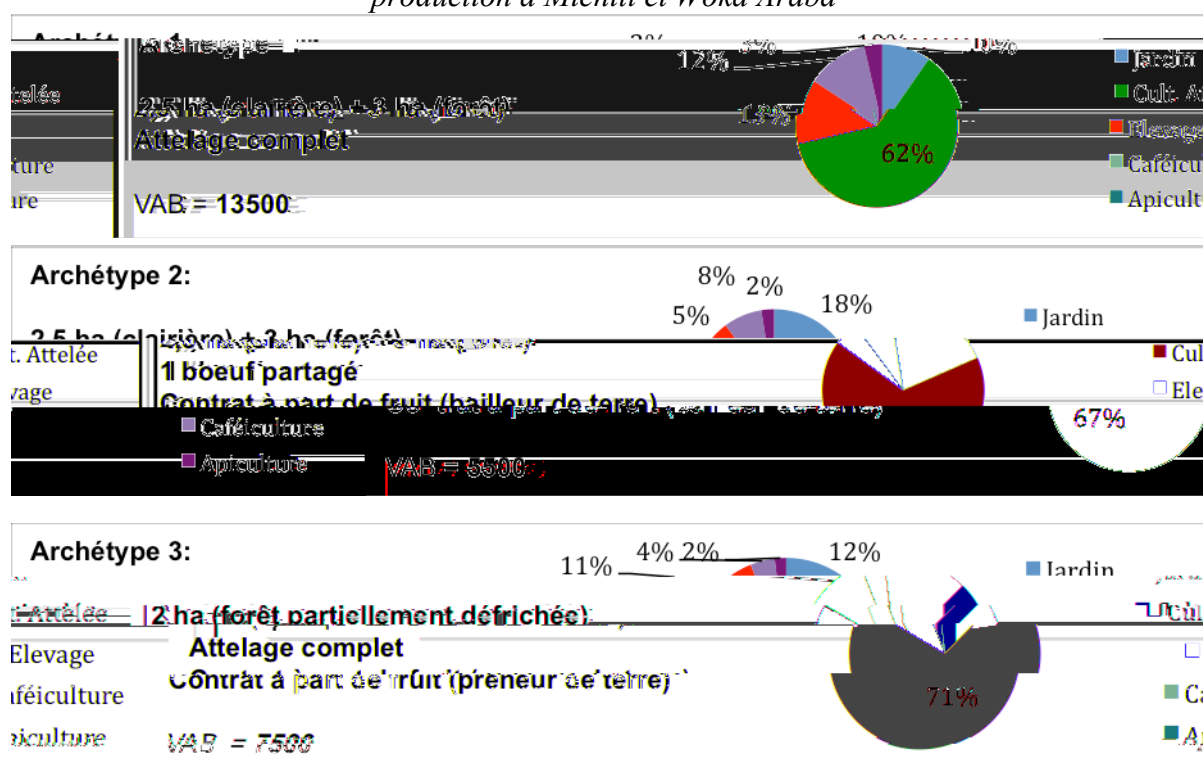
production à Michiti et Woka Araba

Archétype 1:
2,5 ha (clairière) + 3 ha (forêt)
Attelage complet
VAB = 13500

12% 3% 10% 0%
13%
62%

Jardin
Cult. A
Elevage
Caféicu
Apicult
telée
ture
ure

Archétype 2:
2,5 ha (clairière) + 3 ha (forêt)
1 boeuf partagé
Contrat à part de fruit (bailleur de terre)
VAB = 5500

8% 2%
5% 18%
67%

Jardin
Cul
Ele
t. Attelée
vage
Caféiculture
Apiculture

Archétype 3:
2 ha (forêt partiellement défrichée)
Attelage complet
Contrat à part de fruit (preneur de terre)
VAB = 7500

11% 4% 2% 12%
71%

Jardin
Cul
Ca
A
t. Attelée
Elevage
aféiculture
piculture